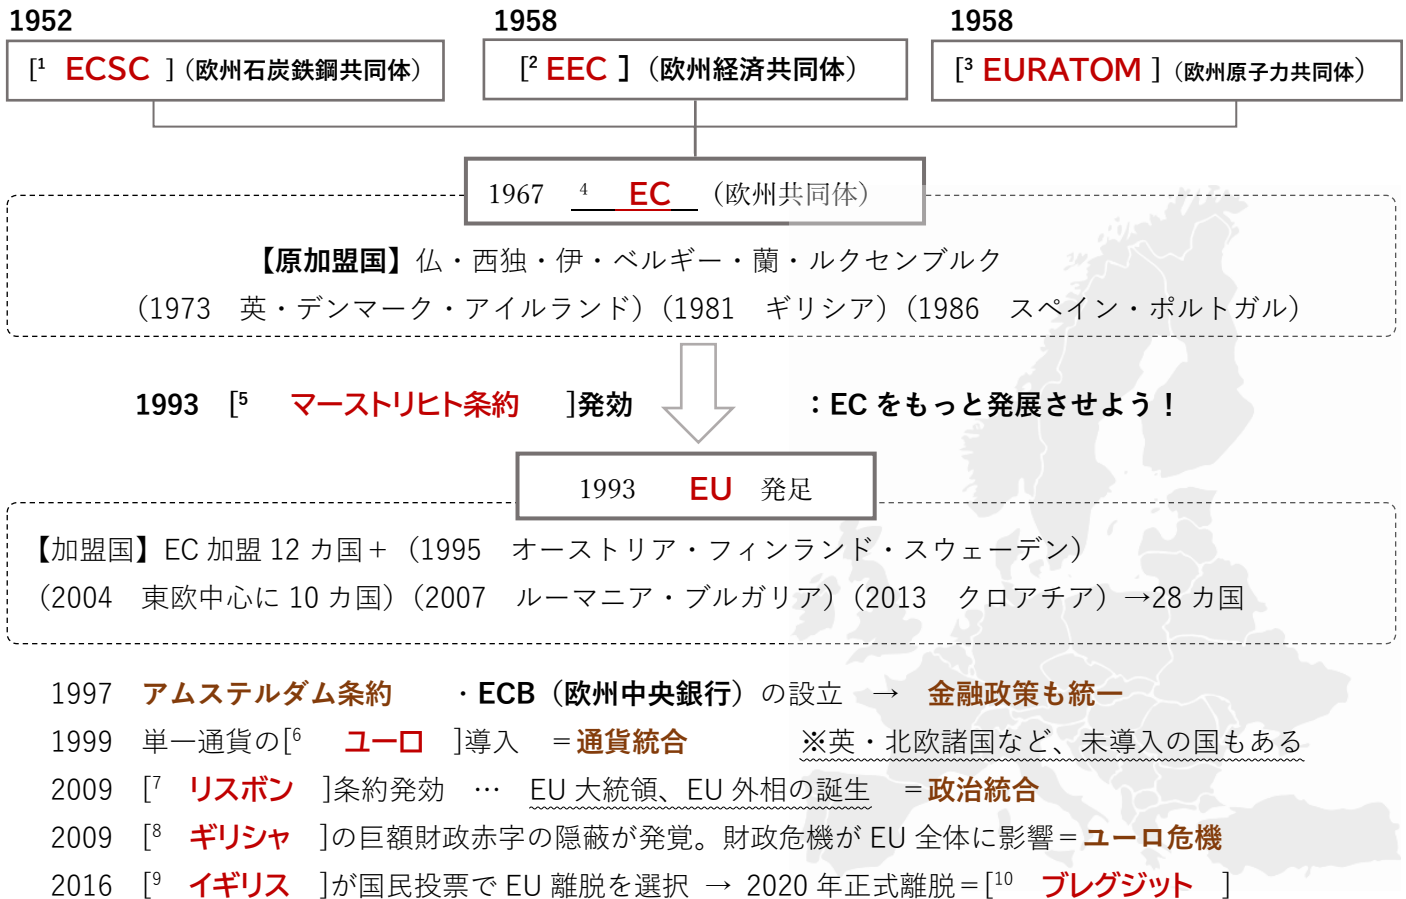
1952
[$^1$ ECSC ]（欧州石炭鉄鋼共同体）

1958
[$^2$ EEC ]（欧州経済共同体）

1958
[$^3$ EURATOM ]（欧州原子力共同体）

1967 $^4$ EC （欧州共同体）

【原加盟国】仏・西独・伊・ベルギー・蘭・ルクセンブルク
（1973 英・デンマーク・アイルランド）（1981 ギリシア）（1986 スペイン・ポルトガル）

1993 [$^5$ マーストリヒト条約 ]発効 ：EC をもっと発展させよう！

1993 EU 発足

【加盟国】EC 加盟 12 カ国＋（1995 オーストリア・フィンランド・スウェーデン）
（2004 東欧中心に 10 カ国）（2007 ルーマニア・ブルガリア）（2013 クロアチア）→28 カ国

1997 アムステルダム条約 ・ECB（欧州中央銀行）の設立 → 金融政策も統一
1999 単一通貨の[$^6$ ユーロ ]導入 ＝通貨統合 ※英・北欧諸国など、未導入の国もある
2009 [$^7$ リスボン ]条約発効 … EU 大統領、EU 外相の誕生 ＝政治統合
2009 [$^8$ ギリシャ ]の巨額財政赤字の隠蔽が発覚。財政危機が EU 全体に影響＝ユーロ危機
2016 [$^9$ イギリス ]が国民投票で EU 離脱を選択 → 2020 年正式離脱＝[$^{10}$ ブレグジット ]